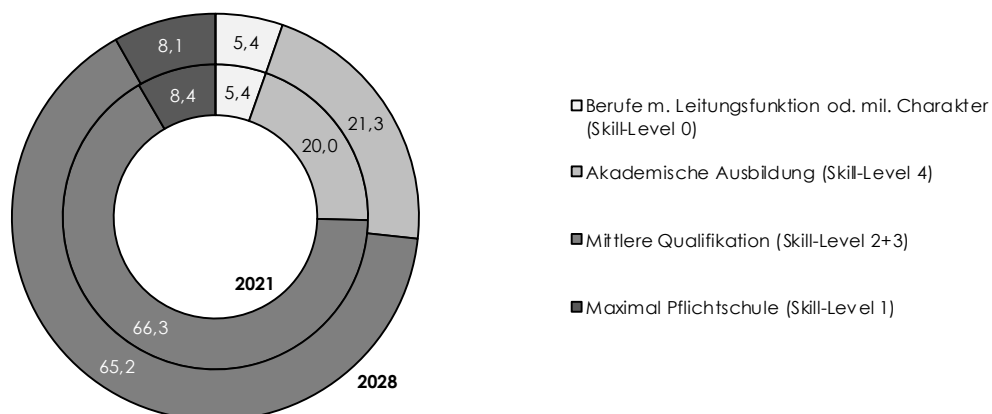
8,1
5,4
8,4
5,4
21,3
20,0
2021
66,3
65,2
2028

Berufe m. Leitungsfunktion od. mil. Charakter (Skill-Level 0)
Akademische Ausbildung (Skill-Level 4)
Mittlere Qualifikation (Skill-Level 2+3)
Maximal Pflichtschule (Skill-Level 1)